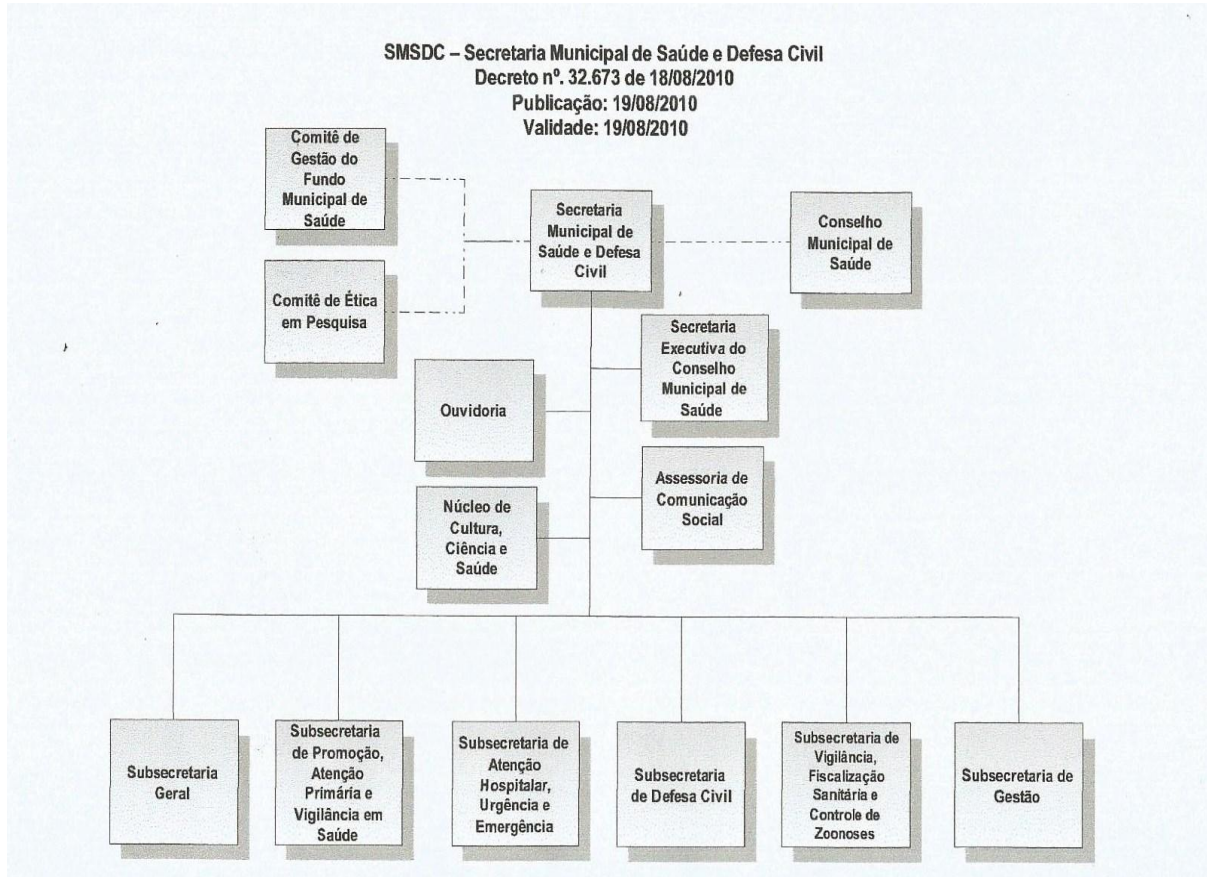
SMSDC – Secretaria Municipal de Saúde e Defesa Civil
Decreto nº. 32.673 de 18/08/2010
Publicação: 19/08/2010
Validade: 19/08/2010

Comitê de Gestão do Fundo Municipal de Saúde

Comitê de Ética em Pesquisa

Secretaria Municipal de Saúde e Defesa Civil

Conselho Municipal de Saúde

Secretaria Executiva do Conselho Municipal de Saúde

Ouvidoria

Assessoria de Comunicação Social

Núcleo de Cultura, Ciência e Saúde

Subsecretaria Geral

Subsecretaria de Promoção, Atenção Primária e Vigilância em Saúde

Subsecretaria de Atenção Hospitalar, Urgência e Emergência

Subsecretaria de Defesa Civil

Subsecretaria de Vigilância, Fiscalização Sanitária e Controle de Zoonoses

Subsecretaria de Gestão